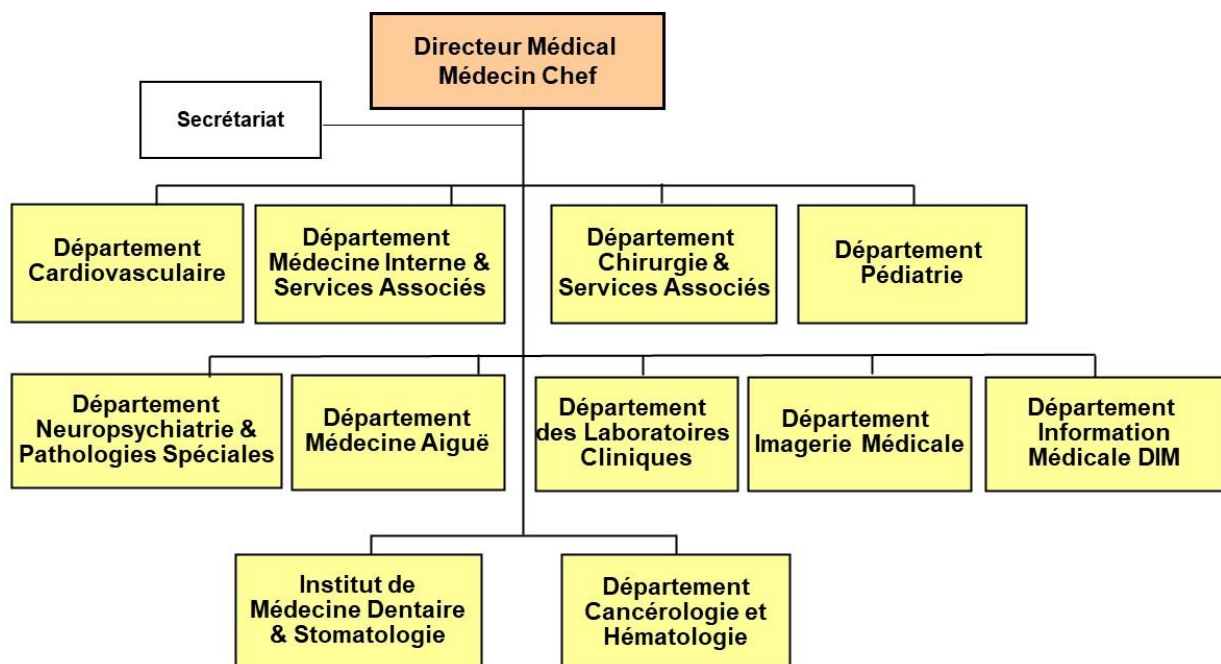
Directeur Médical
Médecin Chef

Secrétariat

Département Cardiovasculaire

Département Médecine Interne & Services Associés

Département Chirurgie & Services Associés

Département Pédiatrie

Département Neuropsychiatrie & Pathologies Spéciales

Département Médecine Aiguë

Département des Laboratoires Cliniques

Département Imagerie Médicale

Département Information Médicale DIM

Institut de Médecine Dentaire & Stomatologie

Département Cancérologie et Hématologie